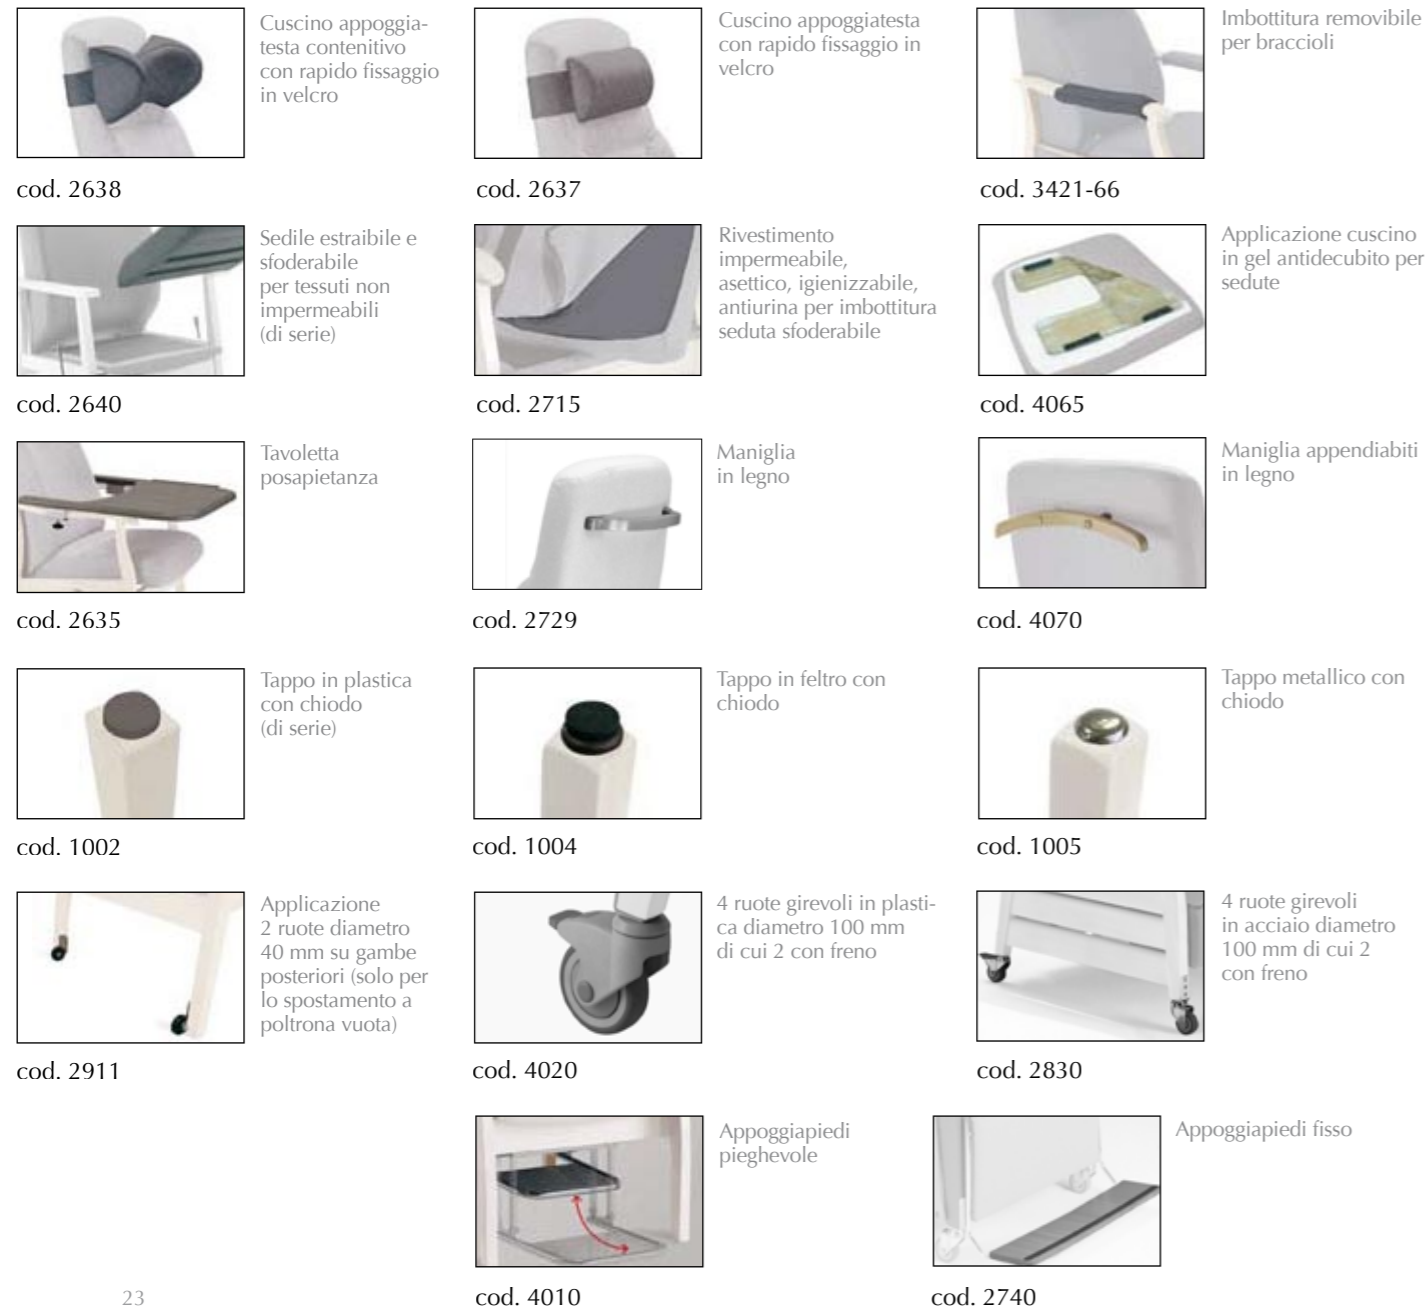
Cuscino appoggiatesta contenitivo con rapido fissaggio in velcro

cod. 2638

Cuscino appoggiatesta con rapido fissaggio in velcro

cod. 2637

Imbottitura removibile per braccioli

cod. 3421-66

Sedile estraibile e sfoderabile per tessuti non impermeabili (di serie)

cod. 2640

Rivestimento impermeabile, asettico, igienizzabile, antiurina per imbottitura seduta sfoderabile

cod. 2715

Applicazione cuscino in gel antidecubito per sedute

cod. 4065

Tavoletta posapietanza

cod. 2635

Maniglia in legno

cod. 2729

Maniglia appendiabiti in legno

cod. 4070

Tappo in plastica con chiodo (di serie)

cod. 1002

Tappo in feltro con chiodo

cod. 1004

Tappo metallico con chiodo

cod. 1005

Applicazione 2 ruote diametro 40 mm su gambe posteriori (solo per lo spostamento a poltrona vuota)

cod. 2911

4 ruote girevoli in plastica diametro 100 mm di cui 2 con freno

cod. 4020

4 ruote girevoli in acciaio diametro 100 mm di cui 2 con freno

cod. 2830

Appoggiapiedi pieghevole

cod. 4010

Appoggiapiedi fisso

cod. 2740

23